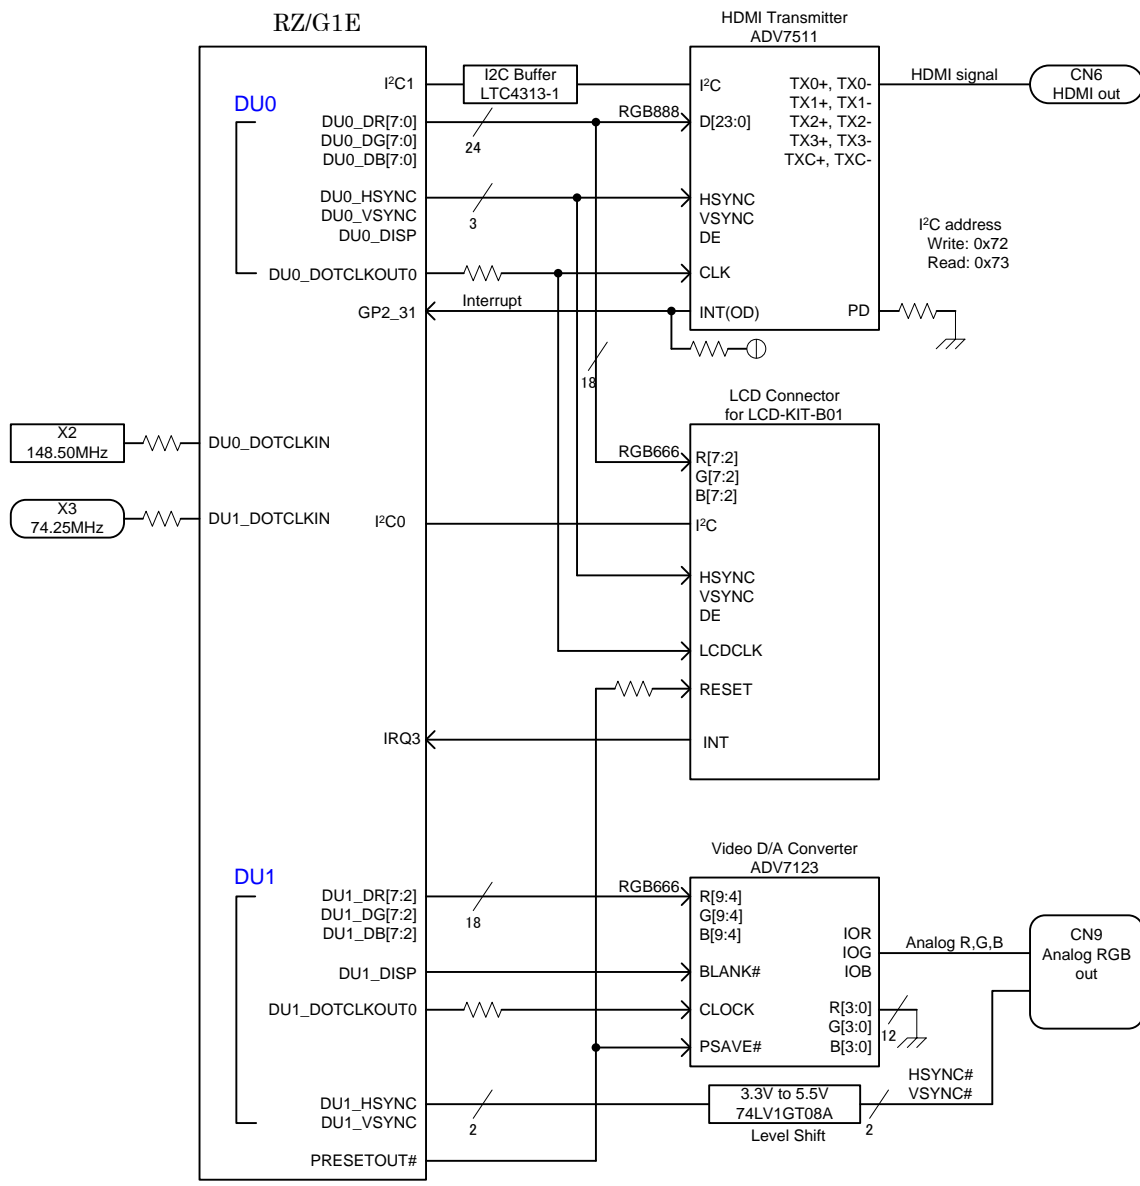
RZ/G1E

HDMI Transmitter
ADV7511

$I^2C1$
I2C Buffer
LTC4313-1
$I^2C$
TX0+, TX0-
TX1+, TX1-
TX2+, TX2-
TX3+, TX3-
TXC+, TXC-
HDMI signal
CN6
HDMI out

DU0
DU0_DR[7:0]
DU0_DG[7:0]
DU0_DB[7:0]
24
RGB888
D[23:0]

DU0_HSYNC
DU0_VSYNC
DU0_DISP
3
HSYNC
VSYNC
DE

$I^2C$ address
Write: 0x72
Read: 0x73

DU0_DOTCLKOUT0
CLK

GP2_31
Interrupt
INT(OD)
PD

18

LCD Connector
for LCD-KIT-B01

X2
148.50MHz
DU0_DOTCLKIN

RGB666
R[7:2]
G[7:2]
B[7:2]

X3
74.25MHz
DU1_DOTCLKIN
$I^2C0$
$I^2C$

HSYNC
VSYNC
DE

LCDCLK

RESET

IRQ3
INT

Video D/A Converter
ADV7123

DU1
DU1_DR[7:2]
DU1_DG[7:2]
DU1_DB[7:2]
18
RGB666
R[9:4]
G[9:4]
B[9:4]
IOR
IOG
IOB
Analog R,G,B
CN9
Analog RGB
out

DU1_DISP
BLANK#

DU1_DOTCLKOUT0
CLOCK
R[3:0]
G[3:0]
B[3:0]
12

PSAVE#

DU1_HSYNC
DU1_VSYNC
2
3.3V to 5.5V
74LV1GT08A
Level Shift
HSYNC#
VSYNC#
2

PRESETOUT#